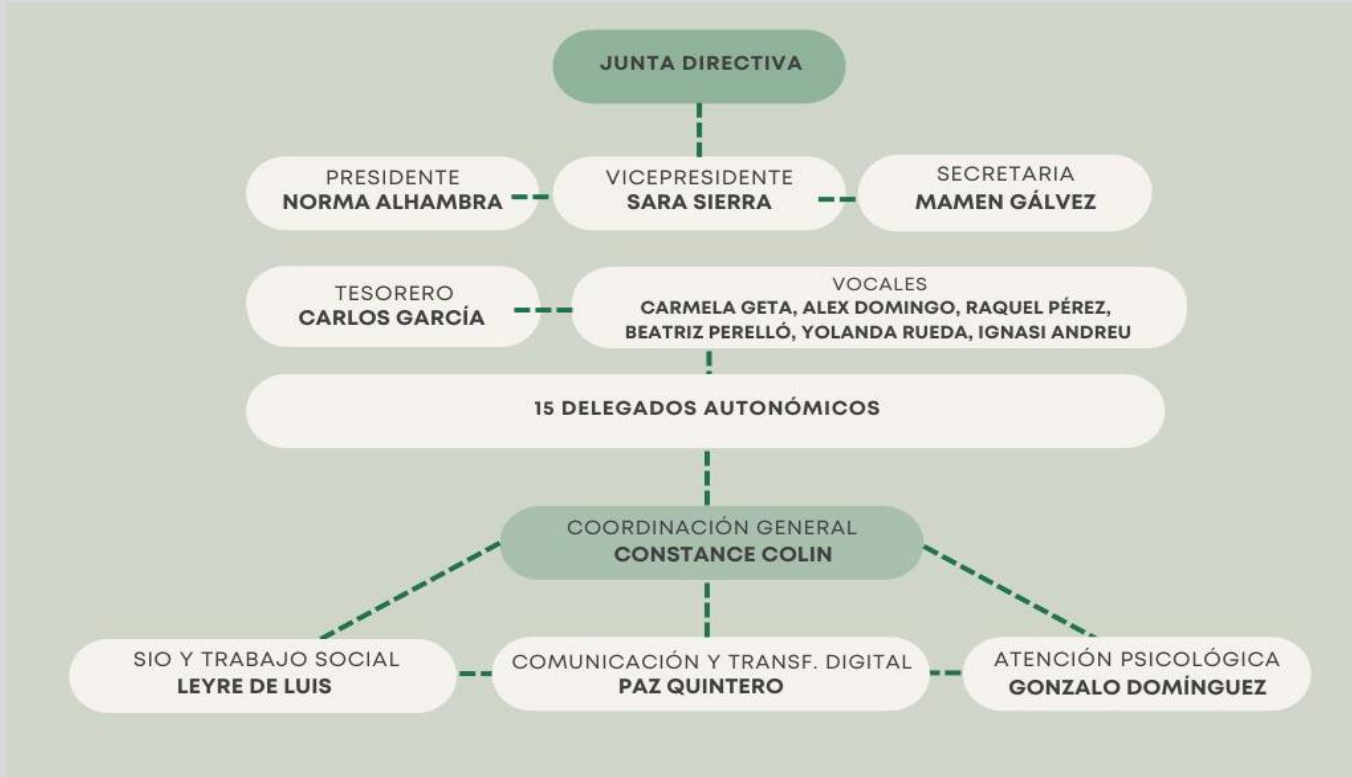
JUNTA DIRECTIVA

PRESIDENTE
NORMA ALHAMBRA

VICEPRESIDENTE
SARA SIERRA

SECRETARIA
MAMEN GÁLVEZ

TESORERO
CARLOS GARCÍA

VOCALES
CARMELA GETA, ALEX DOMINGO, RAQUEL PÉREZ, BEATRIZ PERELLÓ, YOLANDA RUEDA, IGNASI ANDREU

15 DELEGADOS AUTONÓMICOS

COORDINACIÓN GENERAL
CONSTANCE COLIN

SIO Y TRABAJO SOCIAL
LEYRE DE LUIS

COMUNICACIÓN Y TRANSF. DIGITAL
PAZ QUINTERO

ATENCIÓN PSICOLÓGICA
GONZALO DOMÍNGUEZ